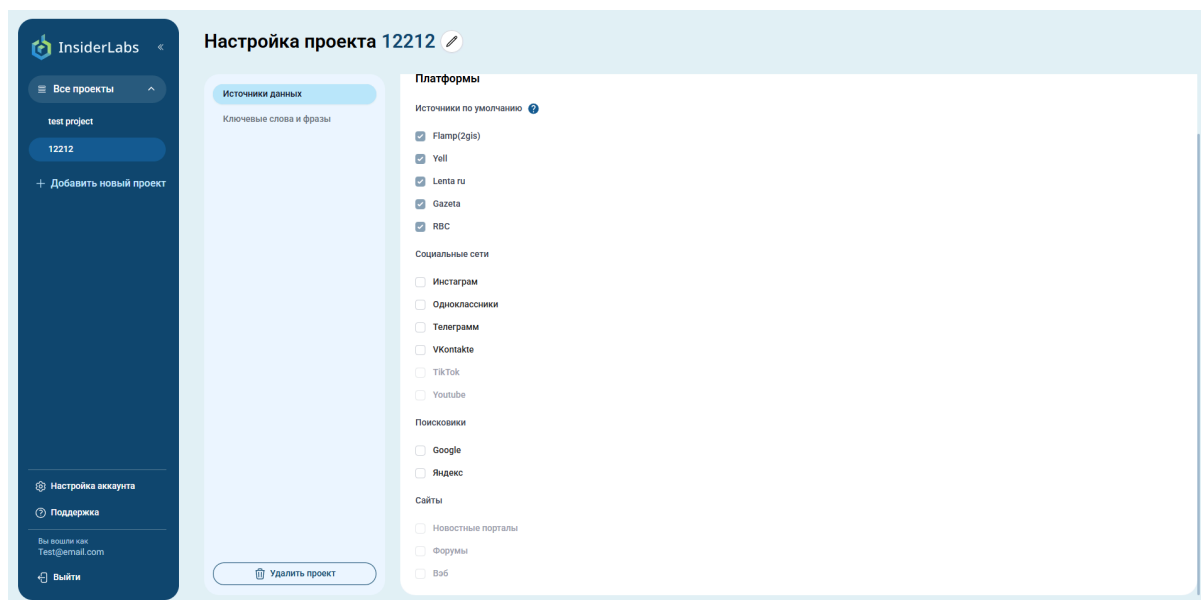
InsiderLabs «

Все проекты

test project

12212

+ Добавить новый проект

Настройка аккаунта

Поддержка

Вы вошли как
Test@email.com

Выйти

Настройка проекта 12212

Источники данных

Ключевые слова и фразы

Удалить проект

Платформы

Источники по умолчанию ?

Flamp(2gis)

Yell

Lenta ru

Gazeta

RBC

Социальные сети

Инстаграм

Одноклассники

Телеграмм

VKontakte

TikTok

Youtube

Поисковики

Google

Яндекс

Сайты

Новостные порталы

Форумы

Вэб